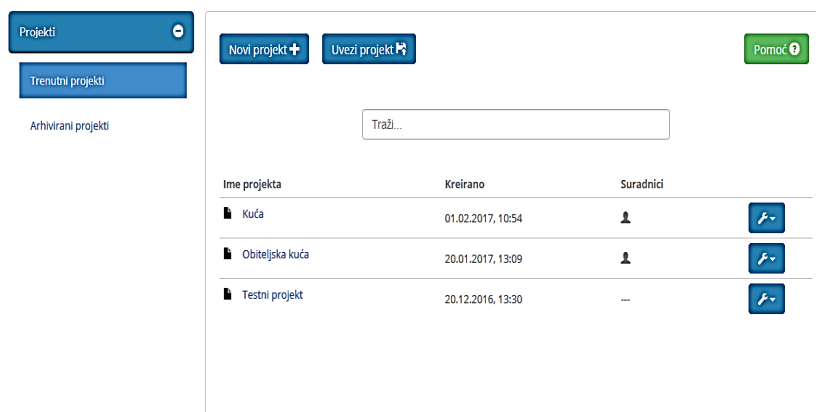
Projekti

Trenutni projekti

Arhivirani projekti

Novi projekt

Uvezi projekt

Pomoć

Traži...

| Ime projekta | Kreirano | Suradnici |
|---|---|---|
| Kuća | 01.02.2017, 10:54 | |
| Obiteljska kuća | 20.01.2017, 13:09 | |
| Testni projekt | 20.12.2016, 13:30 | --- |